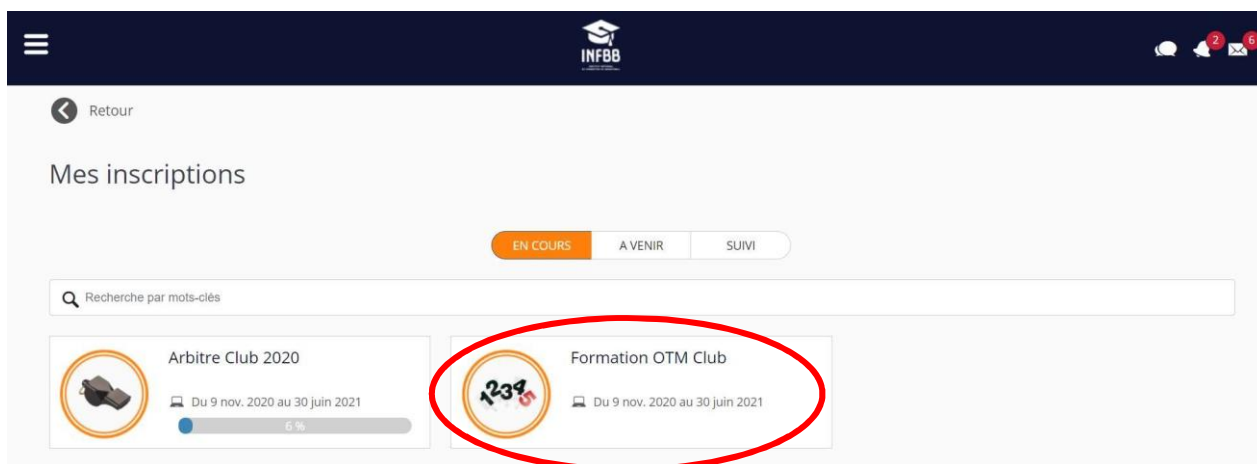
INFBB

2 6

Retour

Mes inscriptions

EN COURS | A VENIR | SUIVI

Recherche par mots-clés

Arbitre Club 2020

Du 9 nov. 2020 au 30 juin 2021

6 %

Formation OTM Club

12345

Du 9 nov. 2020 au 30 juin 2021